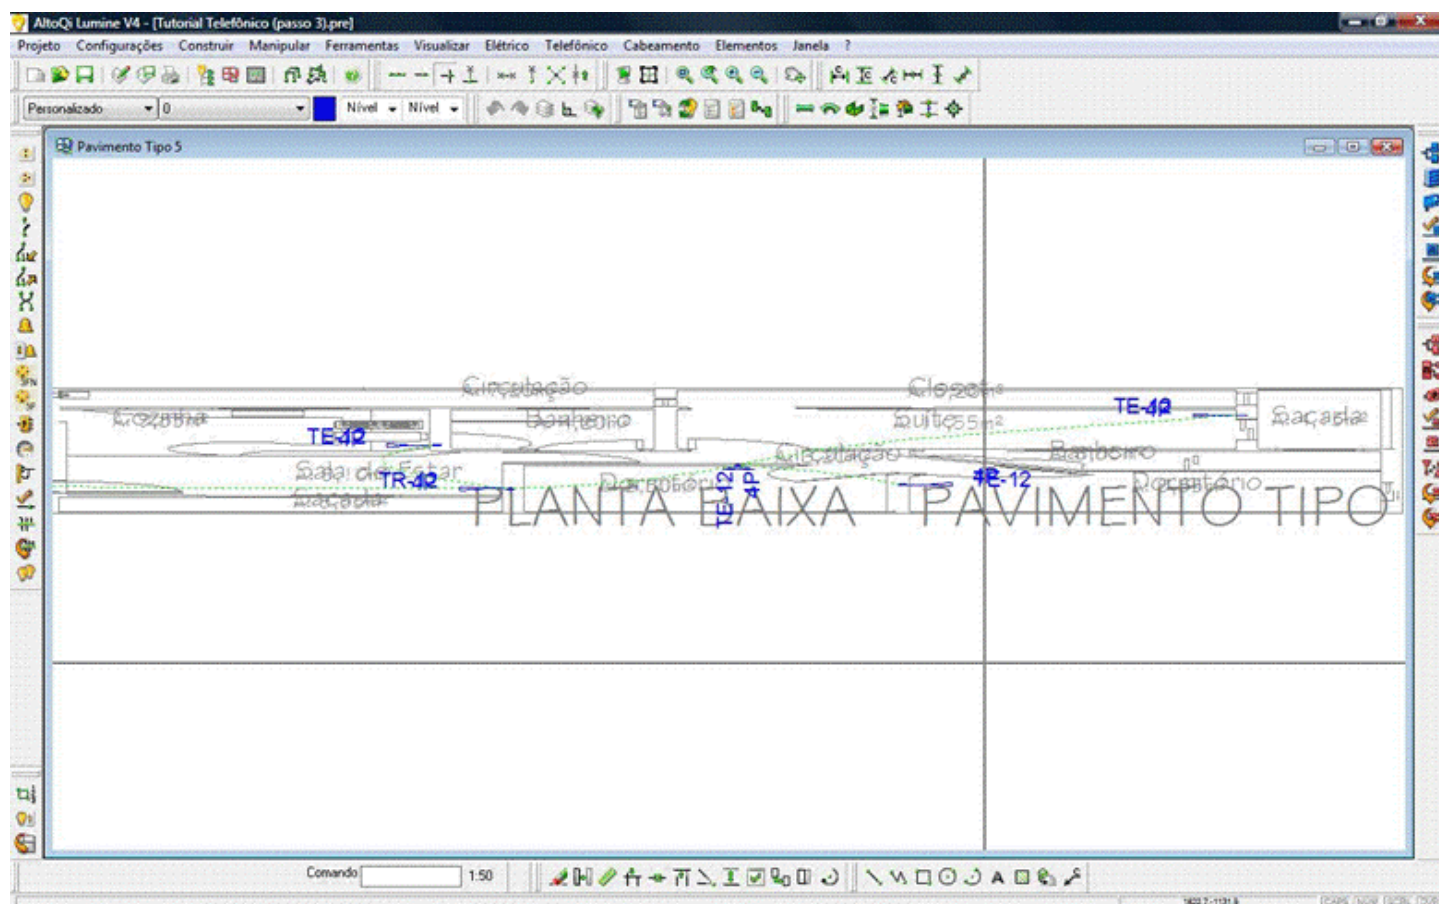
AltoQi Lumine V4 - [Tutorial Telefônico (passo 3).pre]

Projeto Configurações Construir Manipular Ferramentas Visualizar Elétrico Telefônico Cabeamento Elementos Janela ?

Personalizado 0 Nível Nível

Pavimento Tipo 5

Circulação
Closet
Cozinha
Banheiro
Suíte 5
TE-42
Sacada
TE-42
Circulação
Banheiro
Sala de Estar
TR-42
Dormitório
TE-12
AP
TE-12
Dormitório
Sacada
PLANTA BAIXA PAVIMENTO TIPO

Comando 1:50